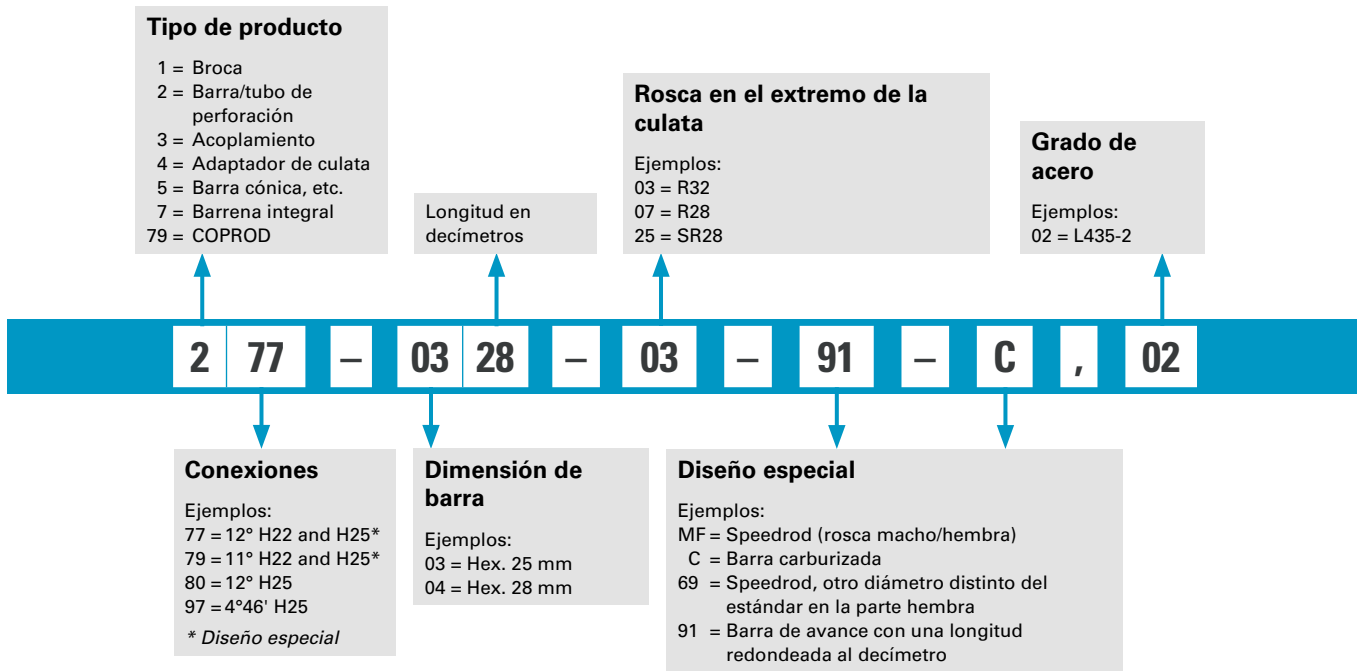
Tipo de producto

1 = Broca
2 = Barra/tubo de perforación
3 = Acoplamiento
4 = Adaptador de culata
5 = Barra cónica, etc.
7 = Barrena integral
79 = COPROD

Longitud en decímetros

Rosca en el extremo de la culata

Ejemplos:
03 = R32
07 = R28
25 = SR28

Grado de acero

Ejemplos:
02 = L435-2

2 77 – 03 28 – 03 – 91 – C , 02

Conexiones

Ejemplos:
77 = 12° H22 and H25*
79 = 11° H22 and H25*
80 = 12° H25
97 = 4°46' H25

* Diseño especial

Dimensión de barra

Ejemplos:
03 = Hex. 25 mm
04 = Hex. 28 mm

Diseño especial

Ejemplos:
MF = Speedrod (rosca macho/hembra)
C = Barra carburizada
69 = Speedrod, otro diámetro distinto del estándar en la parte hembra
91 = Barra de avance con una longitud redondeada al decímetro